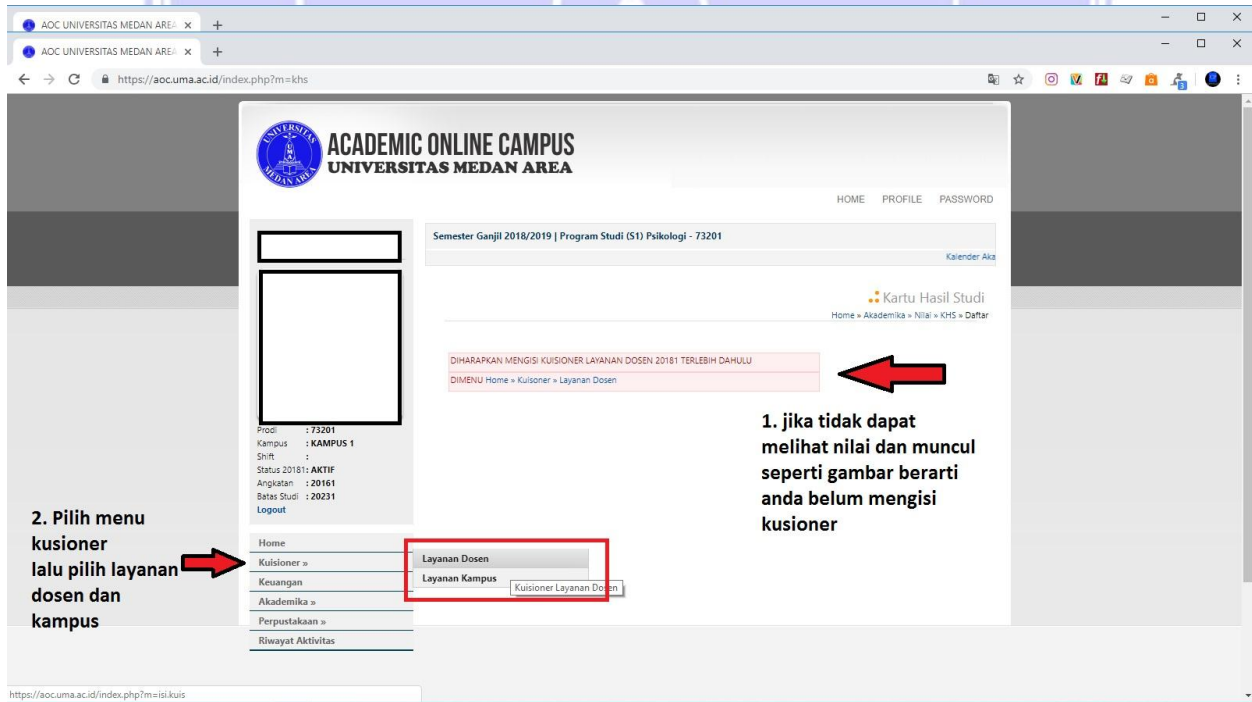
AOC UNIVERSITAS MEDAN AREA ×
AOC UNIVERSITAS MEDAN AREA ×
https://aoc.uma.ac.id/index.php?m=khs

ACADEMIC ONLINE CAMPUS
UNIVERSITAS MEDAN AREA

HOME PROFILE PASSWORD

Semester Ganjil 2018/2019 | Program Studi (S1) Psikologi - 73201

Kalender Aka

Kartu Hasil Studi
Home » Akademika » Nilai » KHS » Daftar

DIHARAPKAN MENGISI KUISIONER LAYANAN DOSEN 20181 TERLEBIH DAHULU
DIMENU Home » Kuisoner » Layanan Dosen

1. jika tidak dapat melihat nilai dan muncul seperti gambar berarti anda belum mengisi kusioner

Prodi : 73201
Kampus : KAMPUS 1
Shift :
Status 20181: AKTIF
Angkatan : 20161
Batas Studi : 20231
Logout

2. Pilih menu kusioner lalu pilih layanan dosen dan kampus

Home
Kuisioner »
Keuangan
Akademika »
Perpustakaan »
Riwayat Aktivitas

Layanan Dosen
Layanan Kampus
Kuisioner Layanan Dosen

https://aoc.uma.ac.id/index.php?m=isi.kuis